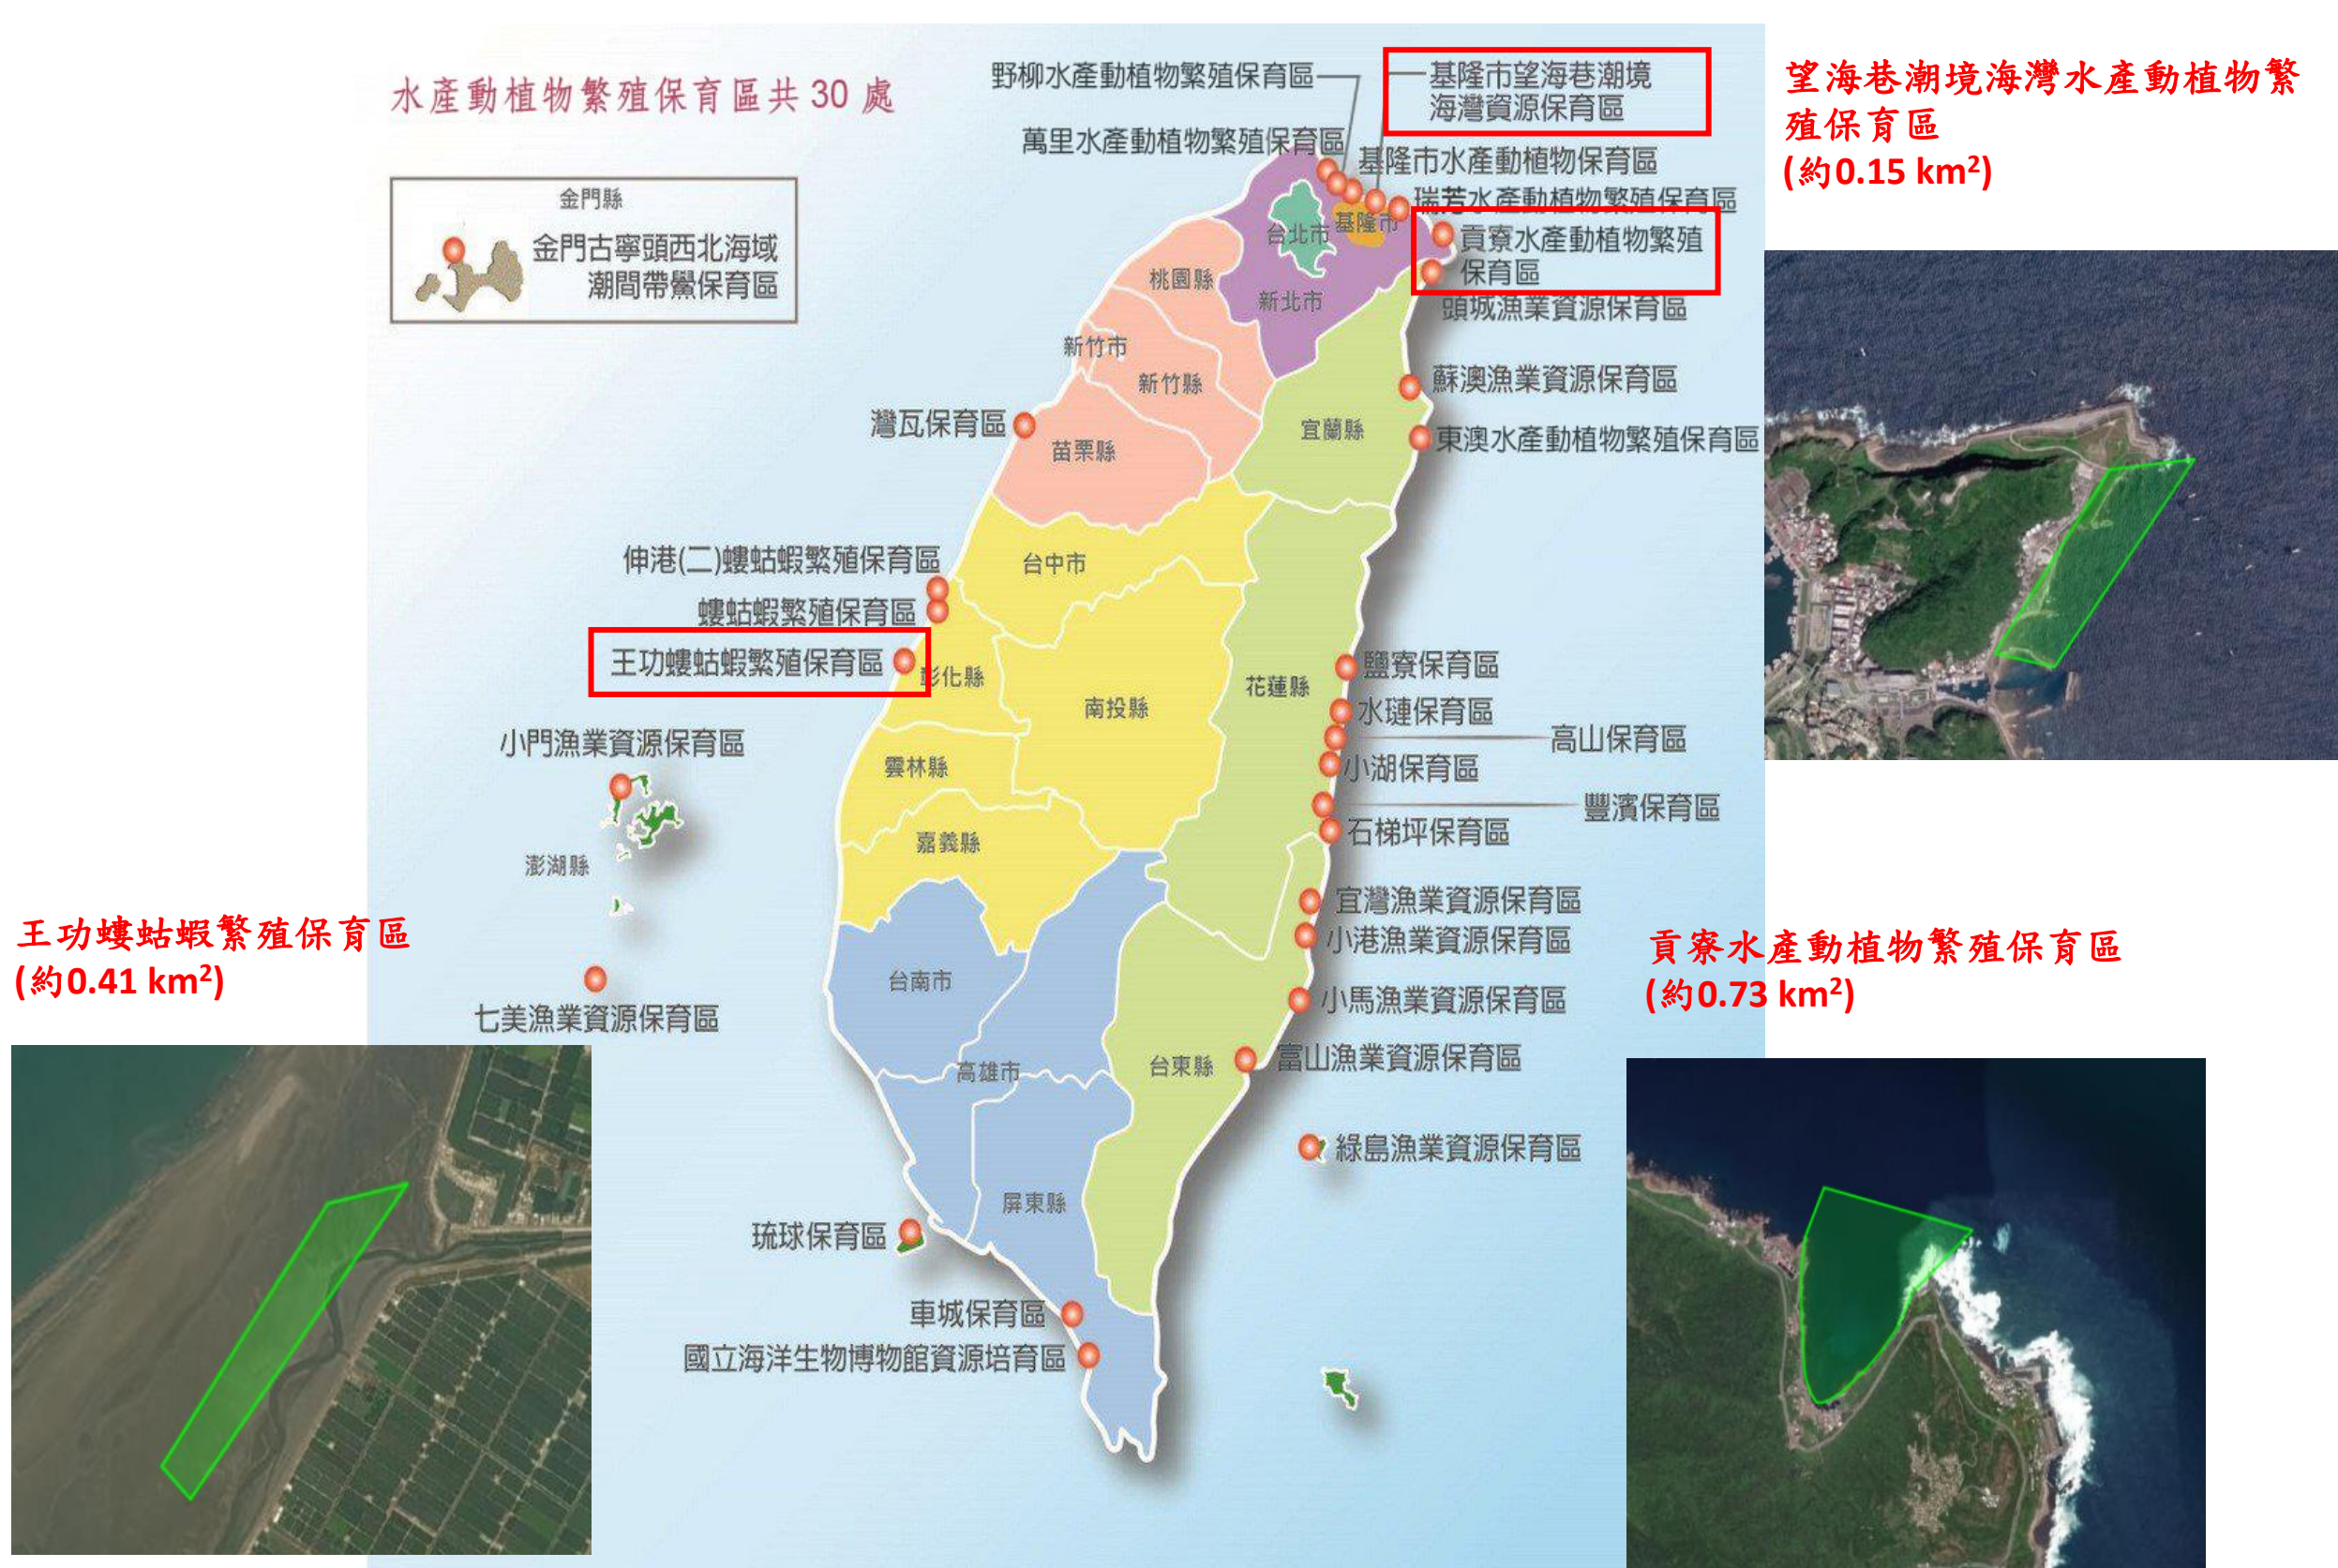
水產動植物繁殖保育區共30處

野柳水產動植物繁殖保育區

基隆市望海巷潮境海灣資源保育區

望海巷潮境海灣水產動植物繁殖保育區
(約0.15 km$^2$)

萬里水產動植物繁殖保育區

基隆市水產動植物保育區

瑞芳水產動植物繁殖保育區

貢寮水產動植物繁殖保育區

頭城漁業資源保育區

金門縣
金門古寧頭西北海域潮間帶鱟保育區

台北市
基隆市
桃園縣
新北市
新竹市
新竹縣
苗栗縣
宜蘭縣

蘇澳漁業資源保育區

東澳水產動植物繁殖保育區

灣瓦保育區

伸港(二)螻蛄蝦繁殖保育區

螻蛄蝦繁殖保育區

王功螻蛄蝦繁殖保育區

台中市
彰化縣
南投縣
花蓮縣
雲林縣
嘉義縣

鹽寮保育區
水璉保育區
高山保育區
小湖保育區
豐濱保育區
石梯坪保育區

小門漁業資源保育區

澎湖縣

宜灣漁業資源保育區
小港漁業資源保育區

王功螻蛄蝦繁殖保育區
(約0.41 km$^2$)

貢寮水產動植物繁殖保育區
(約0.73 km$^2$)

七美漁業資源保育區

台南市
高雄市
台東縣
屏東縣

小馬漁業資源保育區
富山漁業資源保育區
綠島漁業資源保育區

琉球保育區

車城保育區

國立海洋生物博物館資源培育區